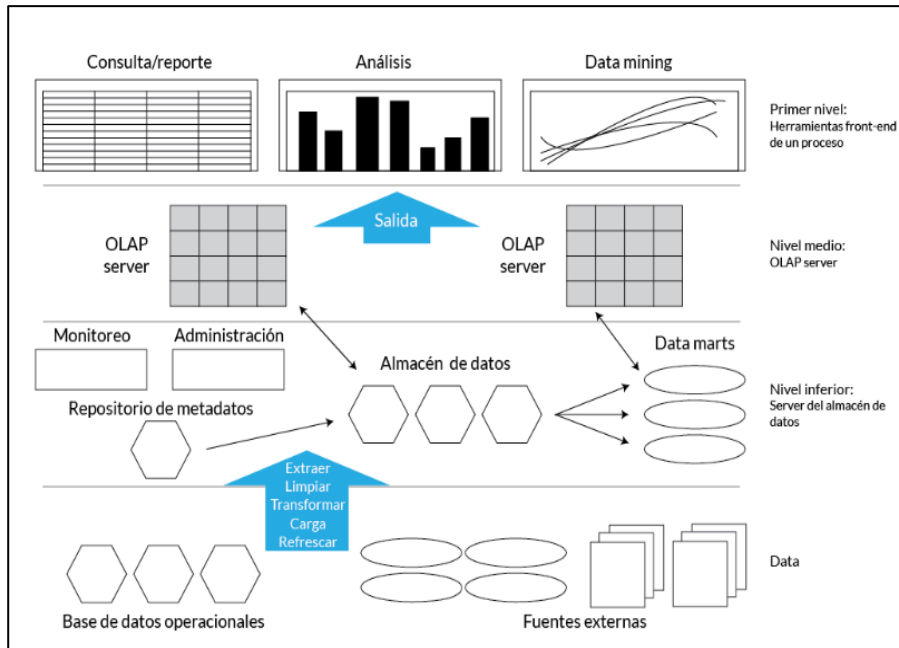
Consulta/reporte

Análisis

Data mining

Primer nivel:
Herramientas front-end de un proceso

Salida

OLAP server

OLAP server

Nivel medio:
OLAP server

Monitoreo

Administración

Almacén de datos

Data marts

Repositorio de metadatos

Nivel inferior:
Server del almacén de datos

Extraer
Limpiar
Transformar
Carga
Refrescar

Data

Base de datos operacionales

Fuentes externas